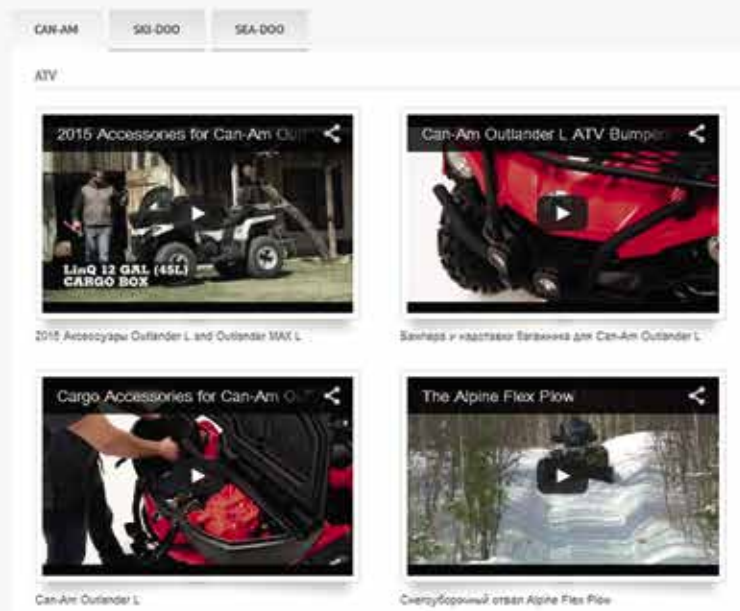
CAN-AM
SKI-DOO
SEA-DOO

ATV

2015 Accessories for Can-Am Ou
LinQ 12 GAL (45L) CARGO BOX
2015 Аксессуары Outlander L and Outlander MAX L

Can-Am Outlander L ATV Bumper
Бамперы и надставки багажника для Can-Am Outlander L

Cargo Accessories for Can-Am O
Can-Am Outlander L

The Alpine Flex Plow
Снегоуборочный отвал Alpine Flex Plow